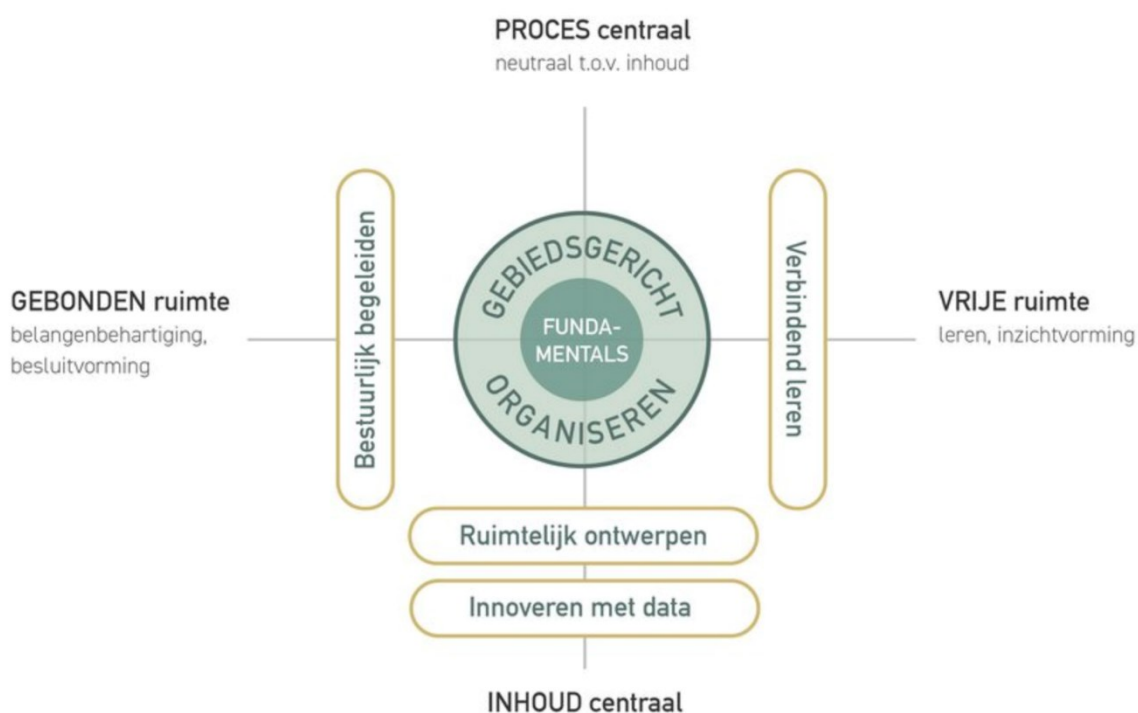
PROCES centraal
neutraal t.o.v. inhoud

GEBONDEN ruimte
belangenbehartiging, besluitvorming

Bestuurlijk begeleiden

GEBIEDSGERICHT

FUNDA-
MENTALS

ORGANISEREN

Verbindend leren

VRIJE ruimte
leren, inzichtvorming

Ruimtelijk ontwerpen

Innoveren met data

INHOUD centraal